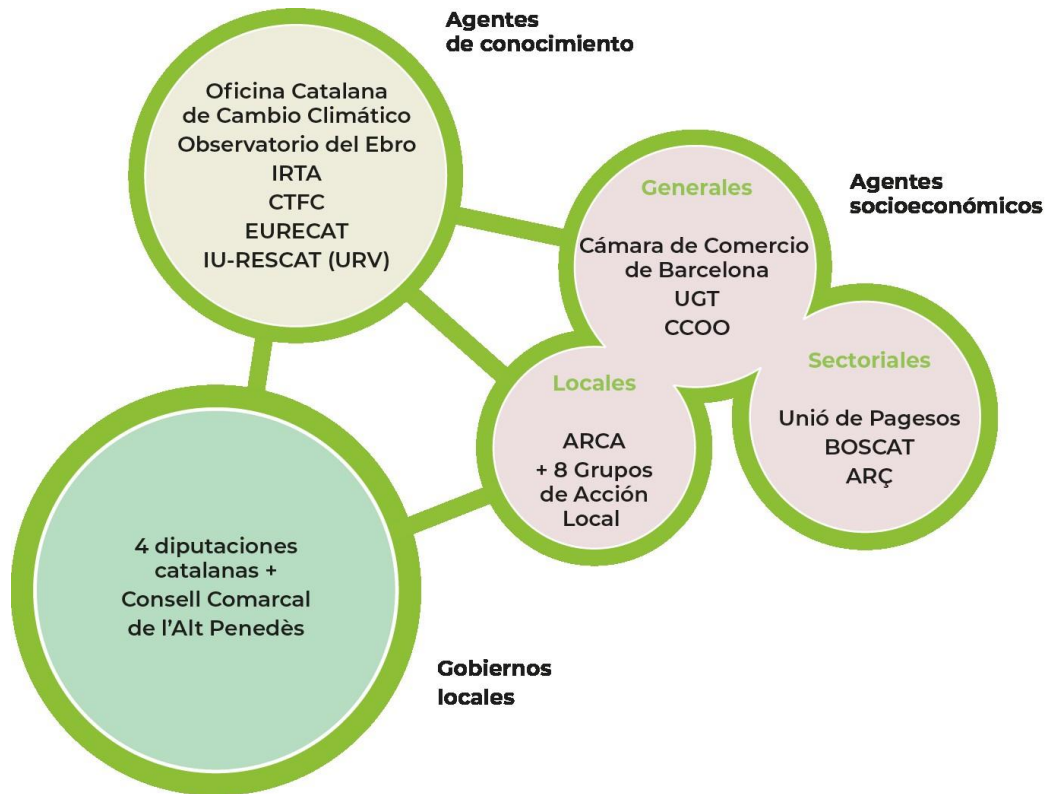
Agentes de conocimiento

Oficina Catalana de Cambio Climático
Observatorio del Ebro
IRTA
CTFC
EURECAT
IU-RESCAT (URV)

Agentes socioeconómicos

Generales

Cámara de Comercio de Barcelona
UGT
CCOO

Sectoriales

Unió de Pagesos
BOSCAT
ARÇ

Locales

ARCA
+ 8 Grupos de Acción Local

4 diputaciones catalanas + Consell Comarcal de l'Alt Penedès

Gobiernos locales